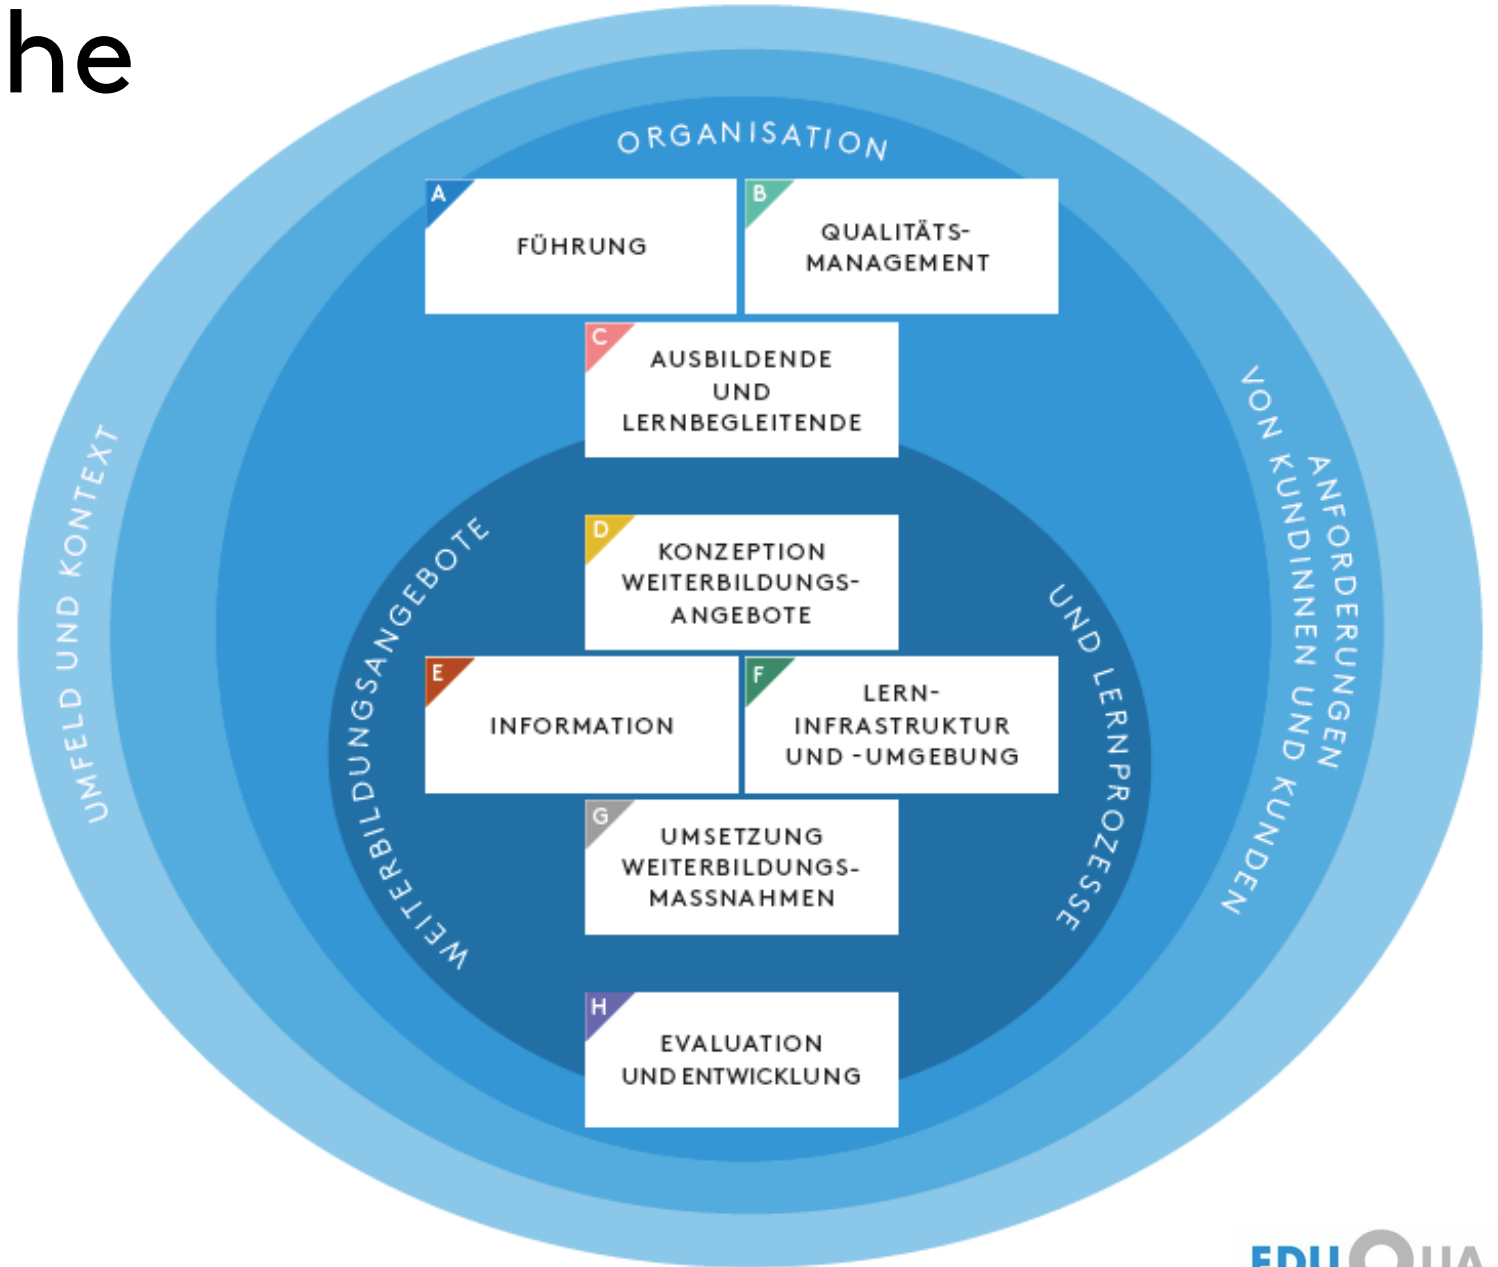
he

ORGANISATION

A FÜHRUNG

B QUALITÄTS-MANAGEMENT

C AUSBILDENDE UND LERNBEGLEITENDE

D KONZEPTION WEITERBILDUNGS-ANGEBOTE

E INFORMATION

F LERN-INFRASTRUKTUR UND -UMGEBUNG

G UMSETZUNG WEITERBILDUNGS-MASSNAHMEN

H EVALUATION UND ENTWICKLUNG

UMFELD UND KONTEXT

WEITERBILDUNGSANGEBOTE UND LERNPROZESSE

ANFORDERUNGEN VON KUNDINNEN UND KUNDEN

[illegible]